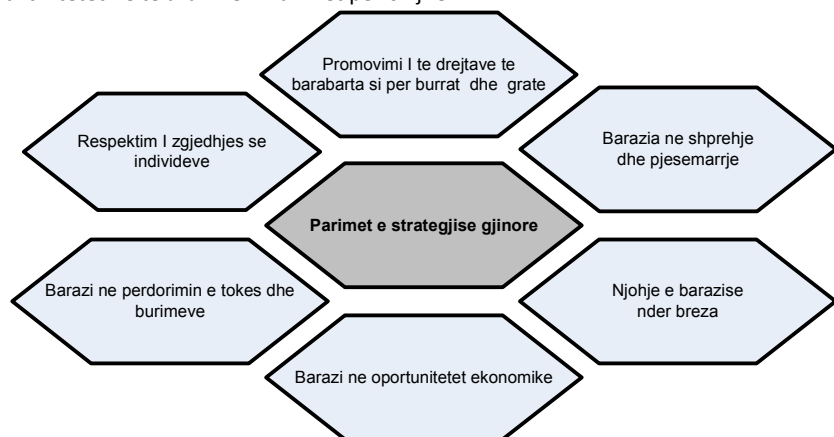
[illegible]

Promovimi I te drejtave te barabarta si per burrat dhe grate

Respektim I zgjedhjes se individeve

Barazia ne shprehje dhe pjesemarrje

Parimet e strategjise gjinore

Barazi ne perdorimin e tokes dhe burimeve

Njohje e barazise nder breza

Barazi ne oportunitetet ekonomike